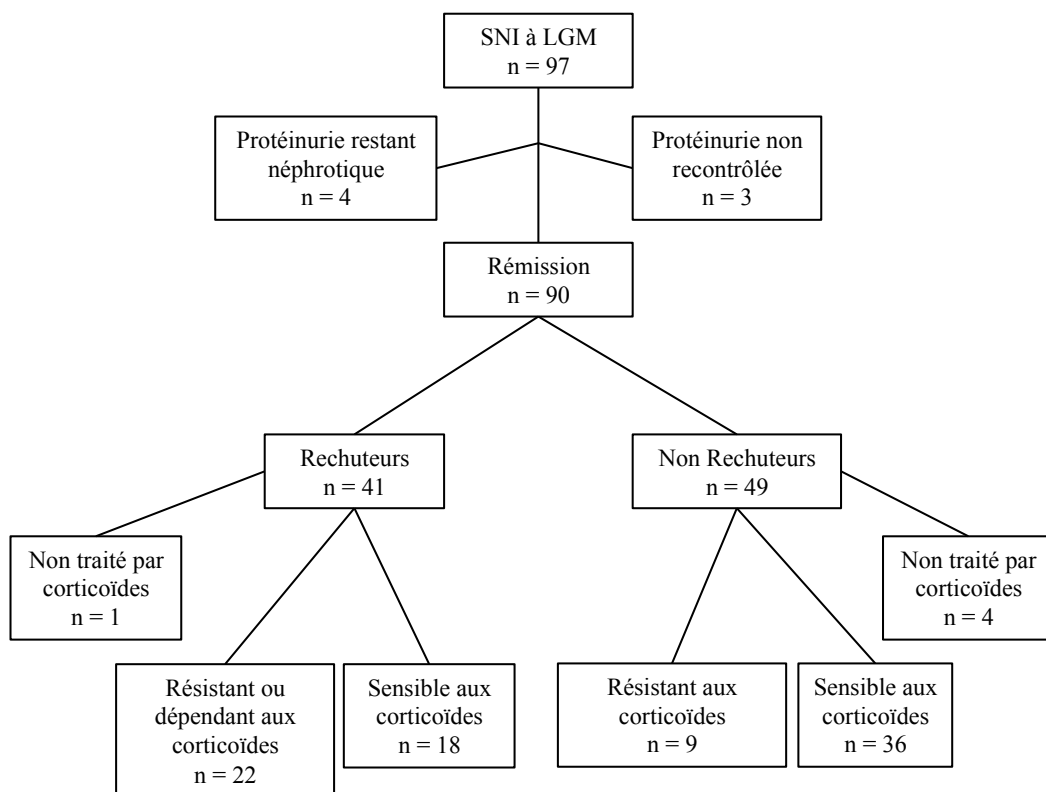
SNI à LGM
n = 97

Protéinurie restant néphrotique
n = 4

Protéinurie non recontrôlée
n = 3

Rémission
n = 90

Rechuteurs
n = 41

Non Rechuteurs
n = 49

Non traité par corticoïdes
n = 1

Résistant ou dépendant aux corticoïdes
n = 22

Sensible aux corticoïdes
n = 18

Résistant aux corticoïdes
n = 9

Sensible aux corticoïdes
n = 36

Non traité par corticoïdes
n = 4